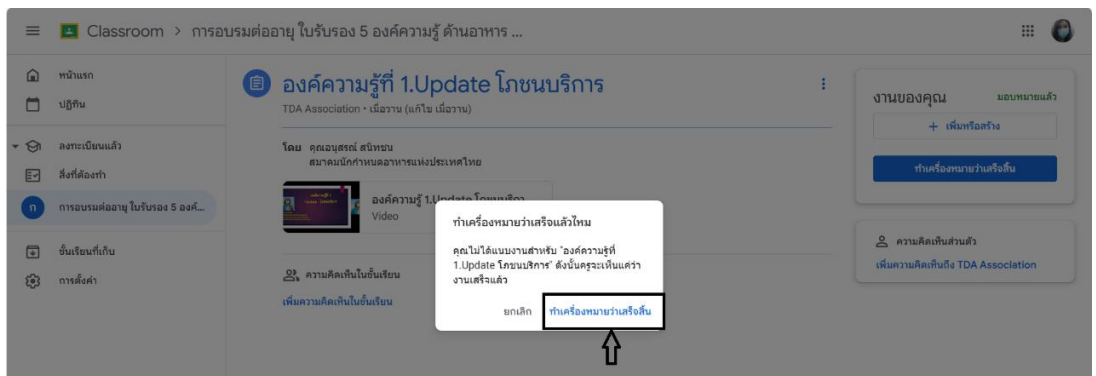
Classroom > การอบรมต่ออายุ ใบรับรอง 5 องค์ความรู้ ด้านอาหาร ...

หน้าแรก
ปฏิทิน
ลงทะเบียนแล้ว
สิ่งที่ต้องทำ
การอบรมต่ออายุ ใบรับรอง 5 องค์...
ชั้นเรียนที่เก็บ
การตั้งค่า

องค์ความรู้ที่ 1.Update โภชนบริการ
TDA Association • เมื่อวาน (แก้ไข เมื่อวาน)

โดย คุณอนุสรณ์ สนิทชน
สมาคมนักกำหนดอาหารแห่งประเทศไทย

องค์ความรู้ 1.Update โภชนบริก
Video

ความคิดเห็นในชั้นเรียน
เพิ่มความคิดเห็นในชั้นเรียน

ทำเครื่องหมายว่าเสร็จแล้วไหม

คุณไม่ได้แนบงานสำหรับ "องค์ความรู้ที่ 1.Update โภชนบริการ" ดังนั้นครูจะเห็นแค่ว่างานเสร็จแล้ว

ยกเลิก ทำเครื่องหมายว่าเสร็จสิ้น

งานของคุณ มอบหมายแล้ว
+ เพิ่มหรือสร้าง
ทำเครื่องหมายว่าเสร็จสิ้น

ความคิดเห็นส่วนตัว
เพิ่มความคิดเห็นถึง TDA Association